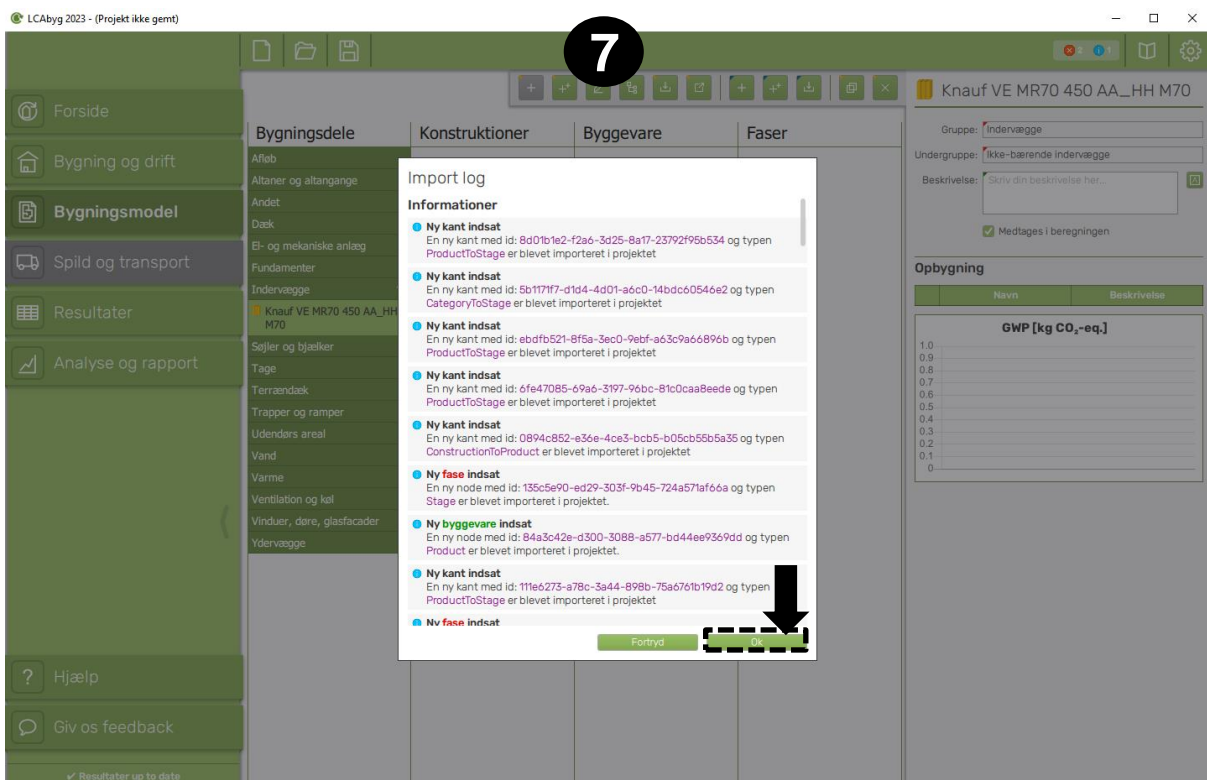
LCAbyg 2023 - (Projekt ikke gemt)

7

2 1

Forside
Bygning og drift
Bygningsmodel
Spild og transport
Resultater
Analyse og rapport

Bygningsdele | Konstruktioner | Byggevare | Faser

Afløb
Altaner og altangange
Andet
Dæk
El- og mekaniske anlæg
Fundamenter
Indervægge
Knauf VE MR70 450 AA_HH M70
Søjler og bjælker
Tage
Terrændæk
Trapper og ramper
Udendørs areal
Vand
Varme
Ventilation og køl
Vinduer, døre, glasfacader
Ydervægge

Import log

Informationer

Ny kant indsat
En ny kant med id: 8d01b1e2-f2a6-3d25-8a17-23792f95b534 og typen ProductToStage er blevet importeret i projektet

Ny kant indsat
En ny kant med id: 5b1171f7-d1d4-4d01-a6c0-14bdc60546e2 og typen CategoryToStage er blevet importeret i projektet

Ny kant indsat
En ny kant med id: ebdfb521-8f5a-3ec0-9ebf-a63c9a66896b og typen ProductToStage er blevet importeret i projektet

Ny kant indsat
En ny kant med id: 6fe47085-69a6-3197-96bc-81c0caa8eede og typen ProductToStage er blevet importeret i projektet

Ny kant indsat
En ny kant med id: 0894c852-e36e-4ce3-bcb5-b05cb55b5a35 og typen ConstructionToProduct er blevet importeret i projektet

Ny fase indsat
En ny node med id: 135c5e90-ed29-303f-9b45-724a571af66a og typen Stage er blevet importeret i projektet.

Ny byggevare indsat
En ny node med id: 84a3c42e-d300-3088-a577-bd44ee9369dd og typen Product er blevet importeret i projektet.

Ny kant indsat
En ny kant med id: 111e6273-a78c-3a44-898b-75a6761b19d2 og typen ProductToStage er blevet importeret i projektet

Ny fase indsat

Fortryd
Ok

Knauf VE MR70 450 AA_HH M70

Gruppe: Indervægge
Undergruppe: Ikke-bærende indervægge
Beskrivelse: Skriv din beskrivelse her...
Medtages i beregningen

Opbygning
Navn | Beskrivelse

GWP [kg $CO_2$-eq.]
1.0
0.9
0.8
0.7
0.6
0.5
0.4
0.3
0.2
0.1
0

Hjælp
Giv os feedback
Resultater up to date